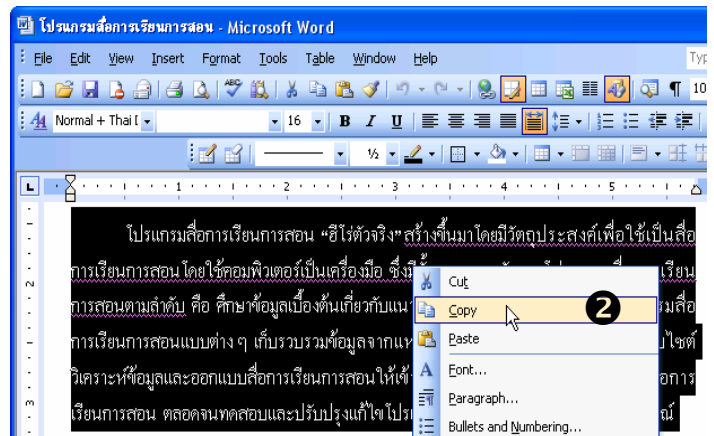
โปรแกรมสื่อการเรียนการสอน - Microsoft Word

File Edit View Insert Format Tools Table Window Help

Typ

10

Normal + Thai I 16 B I U

½

1 2 3 4 5

โปรแกรมสื่อการเรียนการสอน "ฮีโร่ตัวจริง" สร้างขึ้นมาโดยมีวัตถุประสงค์เพื่อใช้เป็นสื่อการเรียนการสอน โดยใช้คอมพิวเตอร์เป็นเครื่องมือ ซึ่งมี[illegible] เรียนการสอนตามลำดับ คือ ศึกษาข้อมูลเบื้องต้นเกี่ยวกับแนว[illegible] รมสื่อการเรียนการสอนแบบต่าง ๆ เก็บรวบรวมข้อมูลจากแห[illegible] ปไซต์ วิเคราะห์ข้อมูลและออกแบบสื่อการเรียนการสอน ให้เข้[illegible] อการเรียนการสอน ตลอดจนทดสอบและปรับปรุงแก้ไขโปรแ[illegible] ณ์

Cut
Copy
2
Paste
Font...
Paragraph...
Bullets and Numbering...